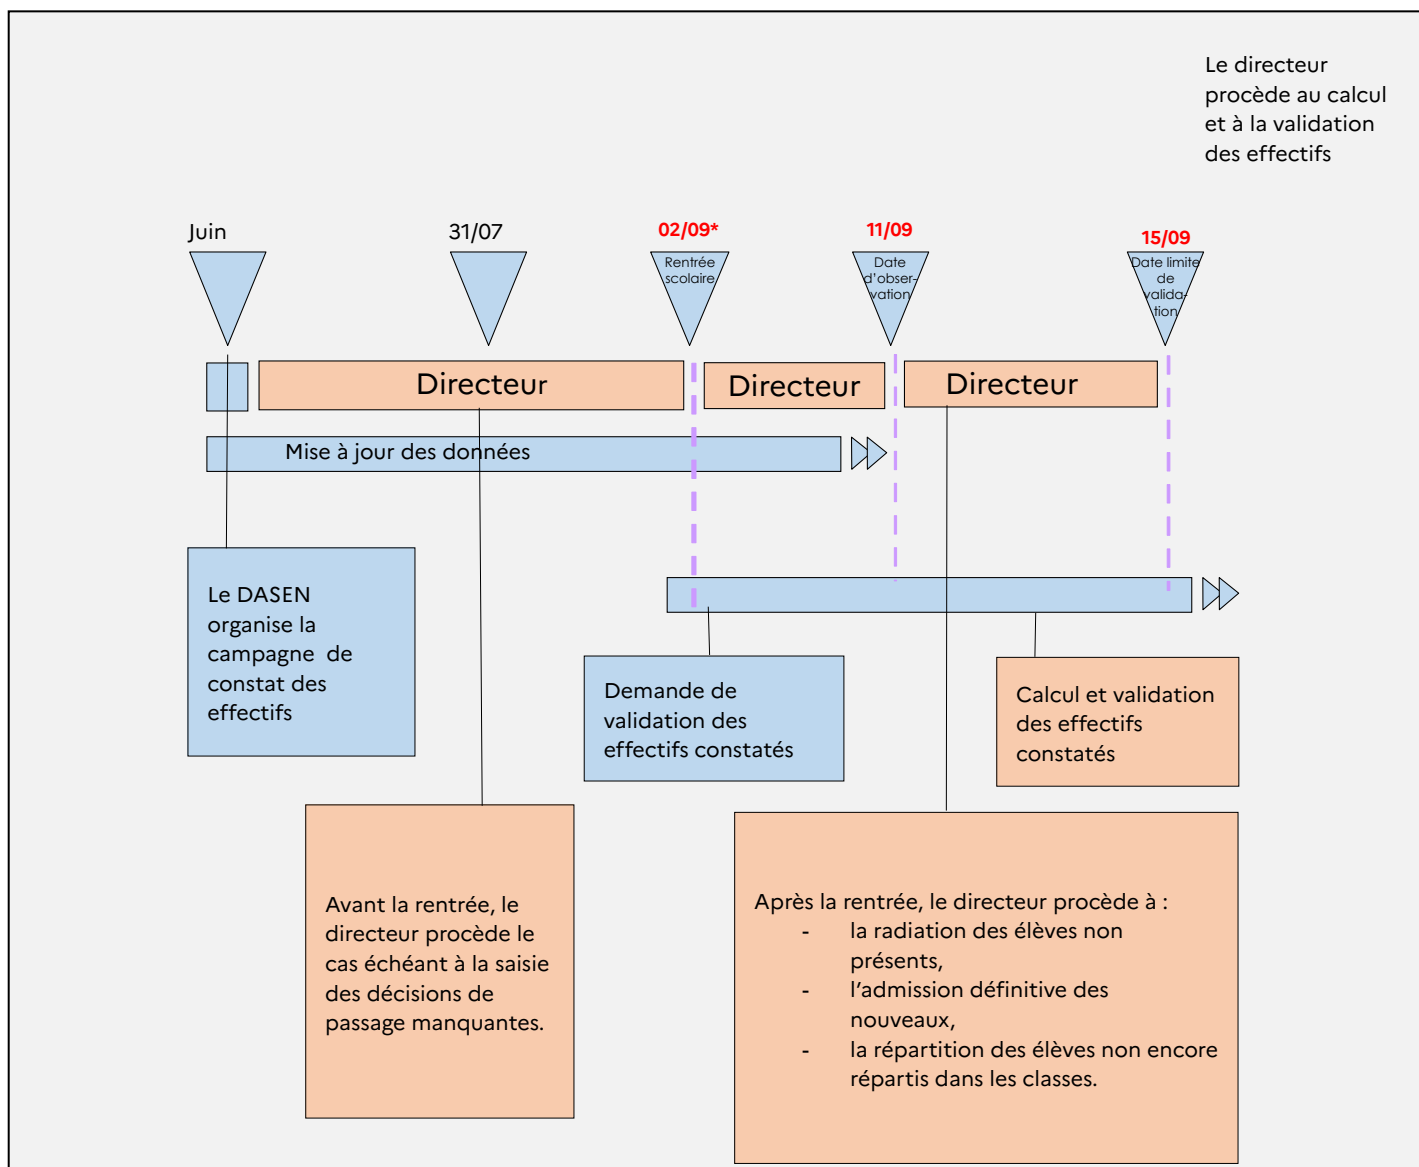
Le directeur procède au calcul et à la validation des effectifs

Juin

31/07

02/09*

Rentrée scolaire

11/09

Date d'observation

15/09

Date limite de validation

Directeur

Directeur

Directeur

Mise à jour des données

Le DASEN organise la campagne de constat des effectifs

Demande de validation des effectifs constatés

Calcul et validation des effectifs constatés

Avant la rentrée, le directeur procède le cas échéant à la saisie des décisions de passage manquantes.

Après la rentrée, le directeur procède à :
- la radiation des élèves non présents,
- l'admission définitive des nouveaux,
- la répartition des élèves non encore répartis dans les classes.